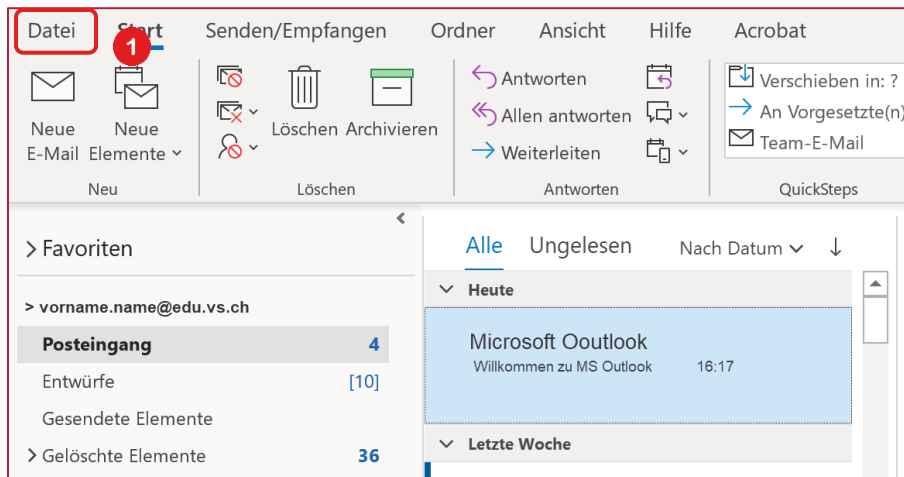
Datei 1 Start Senden/Empfangen Ordner Ansicht Hilfe Acrobat

Neue E-Mail Neue Elemente

Neu

Löschen Archivieren

Löschen

Antworten
Allen antworten
Weiterleiten

Antworten

Verschieben in: ?
An Vorgesetzte(n)
Team-E-Mail

QuickSteps

> Favoriten

> vorname.name@edu.vs.ch

Posteingang 4
Entwürfe [10]
Gesendete Elemente
> Gelöschte Elemente 36

Alle Ungelesen Nach Datum ↓

Heute

Microsoft Ooutlook
Willkommen zu MS Outlook 16:17

Letzte Woche